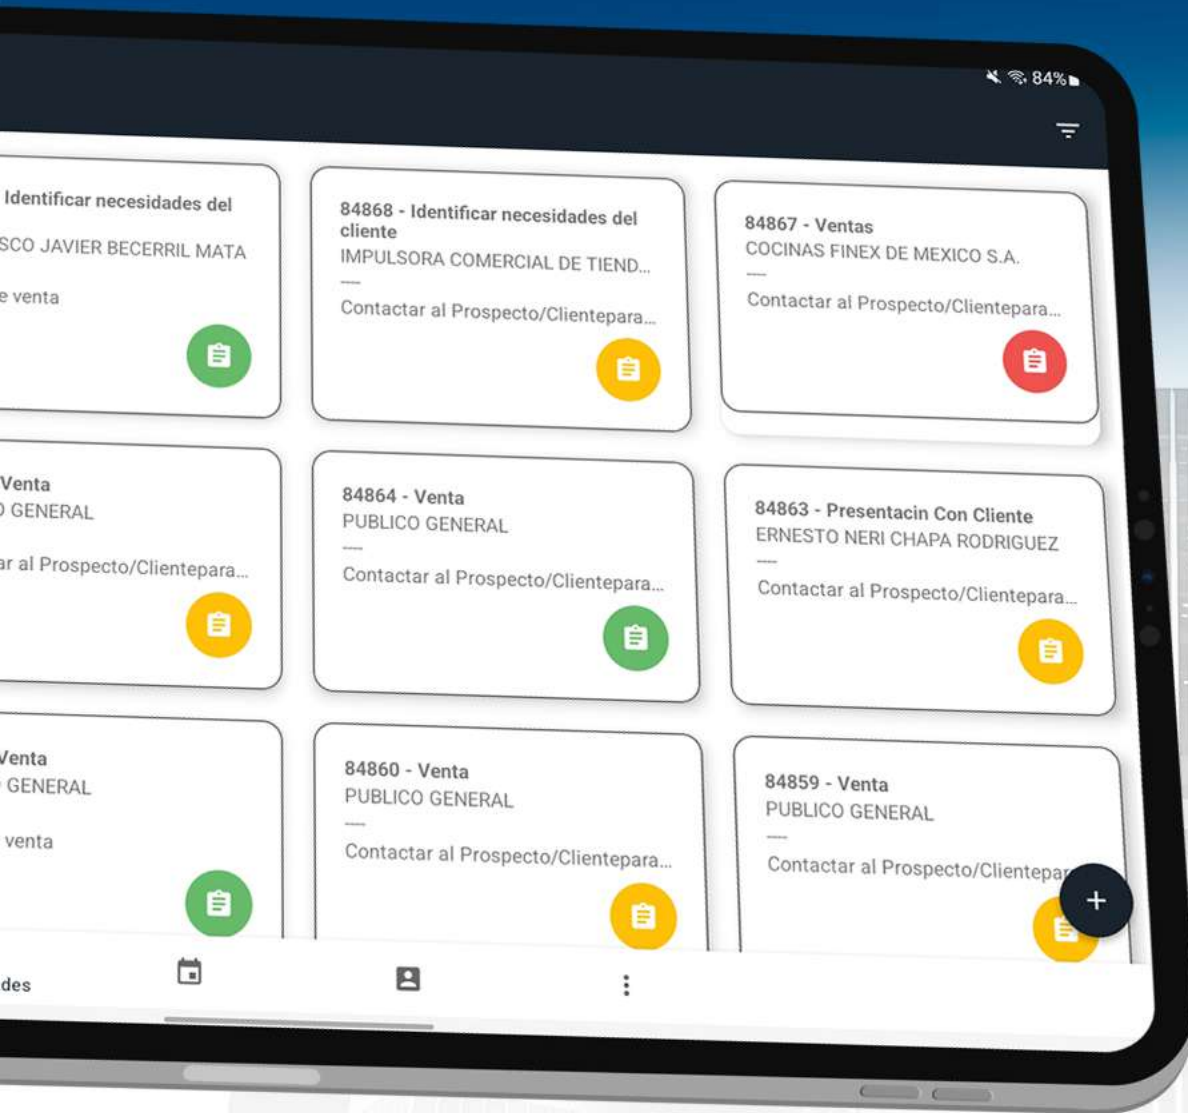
84%

Identificar necesidades del
SCO JAVIER BECERRIL MATA
e venta

84868 - Identificar necesidades del cliente
IMPULSORA COMERCIAL DE TIEND...
----
Contactar al Prospecto/Clientepara...

84867 - Ventas
COCINAS FINEX DE MEXICO S.A.
----
Contactar al Prospecto/Clientepara...

Venta
GENERAL
ar al Prospecto/Clientepara...

84864 - Venta
PUBLICO GENERAL
----
Contactar al Prospecto/Clientepara...

84863 - Presentacin Con Cliente
ERNESTO NERI CHAPA RODRIGUEZ
----
Contactar al Prospecto/Clientepara...

Venta
GENERAL
venta

84860 - Venta
PUBLICO GENERAL
----
Contactar al Prospecto/Clientepara...

84859 - Venta
PUBLICO GENERAL
----
Contactar al Prospecto/Clientepar

+

des